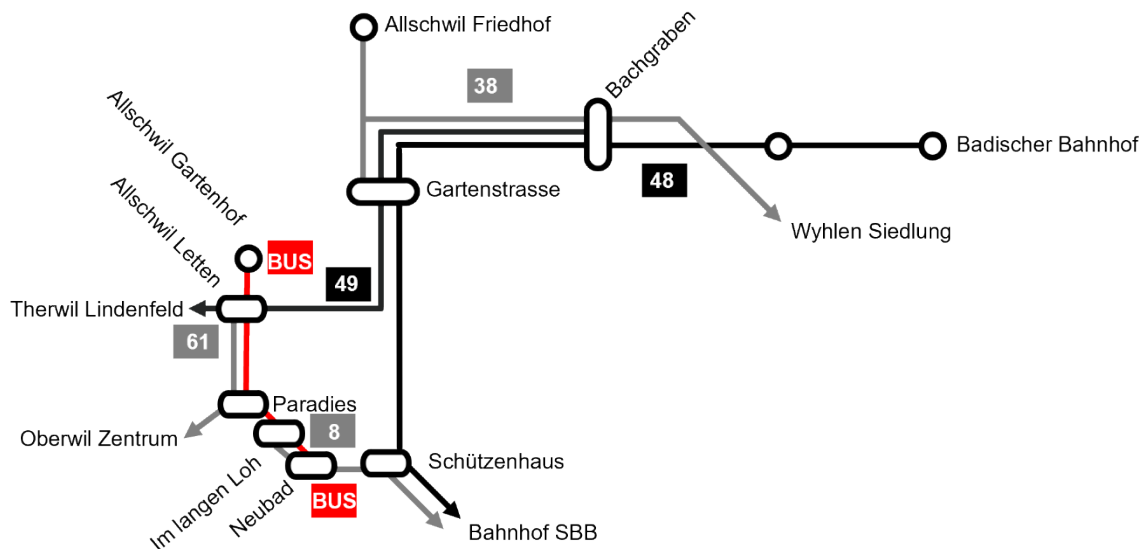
Allschwil Friedhof

38

Bachgraben

Badischer Bahnhof

48

Gartenstrasse

Wyhlen Siedlung

Allschwil Gartenhof

Allschwil Letten

BUS

49

Therwil Lindenfeld

61

Paradies

Oberwil Zentrum

8

Schützenhaus

Im langen Loh

Neubad

BUS

Bahnhof SBB